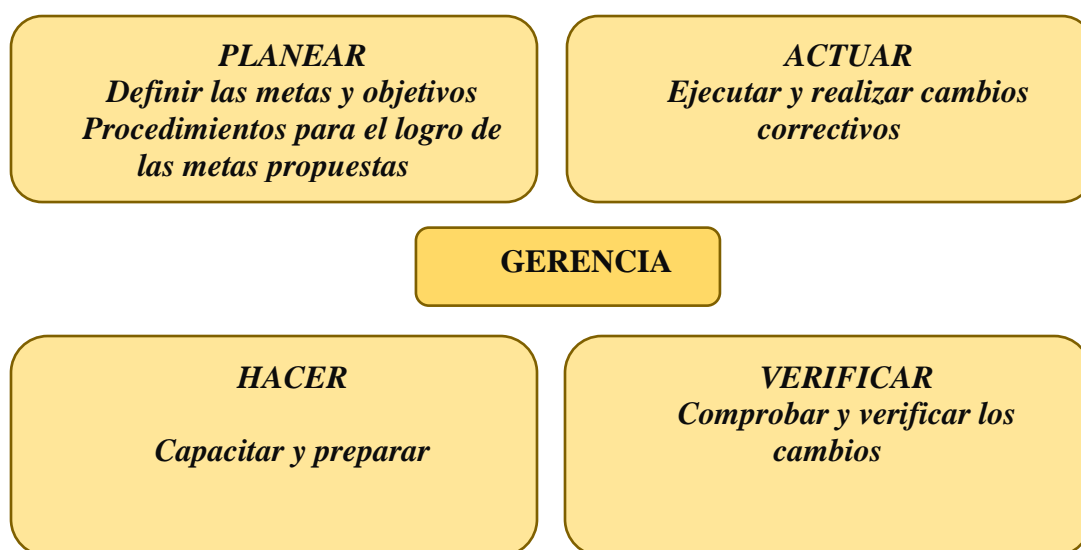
PLANEAR
Definir las metas y objetivos
Procedimientos para el logro de las metas propuestas

ACTUAR
Ejecutar y realizar cambios correctivos

GERENCIA

HACER

Capacitar y preparar

VERIFICAR
Comprobar y verificar los cambios